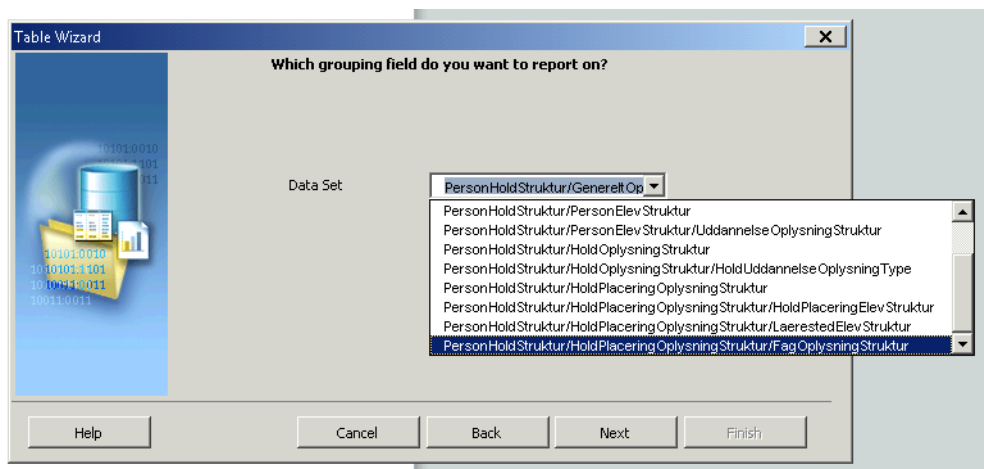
Table Wizard

Which grouping field do you want to report on?

10101:0010
10101:1101
10101:0011
10101:0010
10101:1101
10101:0011
10011:0011

Data Set

PersonHoldStruktur/GenereltOp

PersonHoldStruktur/PersonElevStruktur
PersonHoldStruktur/PersonElevStruktur/UddannelseOplysningStruktur
PersonHoldStruktur/HoldOplysningStruktur
PersonHoldStruktur/HoldOplysningStruktur/HoldUddannelseOplysningType
PersonHoldStruktur/HoldPlaceringOplysningStruktur
PersonHoldStruktur/HoldPlaceringOplysningStruktur/HoldPlaceringElevStruktur
PersonHoldStruktur/HoldPlaceringOplysningStruktur/LaerestedElevStruktur
PersonHoldStruktur/HoldPlaceringOplysningStruktur/FagOplysningStruktur

Help
Cancel
Back
Next
Finish